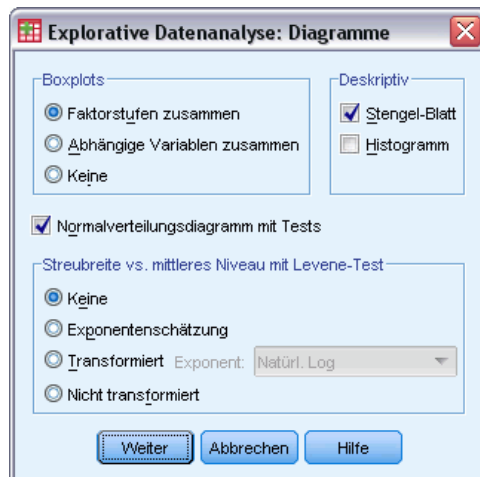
Explorative Datenanalyse: Diagramme

Boxplots
Faktorstufen zusammen
Abhängige Variablen zusammen
Keine

Deskriptiv
Stengel-Blatt
Histogramm

Normalverteilungsdiagramm mit Tests

Streubreite vs. mittleres Niveau mit Levene-Test
Keine
Exponentenschätzung
Transformiert Exponent: Natürl. Log
Nicht transformiert

Weiter Abbrechen Hilfe